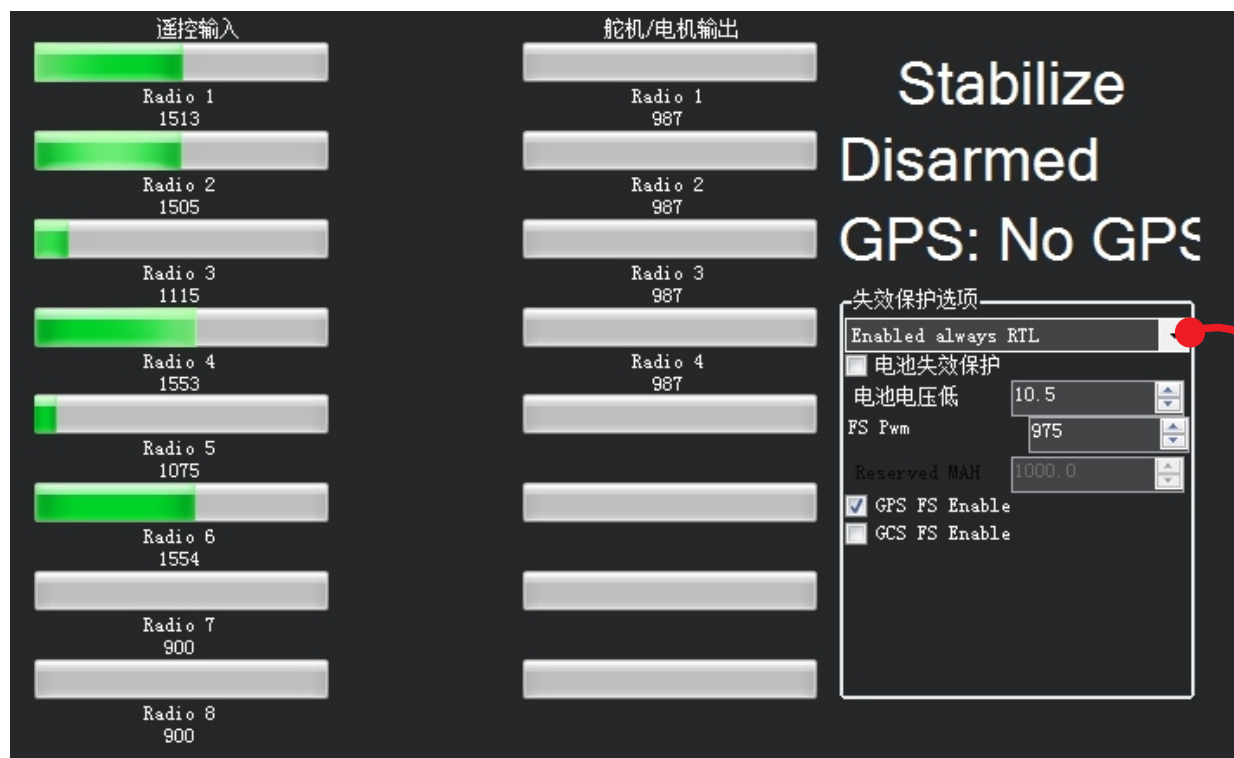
遥控输入

Radio 1
1513

Radio 2
1505

Radio 3
1115

Radio 4
1553

Radio 5
1075

Radio 6
1554

Radio 7
900

Radio 8
900

舵机/电机输出

Radio 1
987

Radio 2
987

Radio 3
987

Radio 4
987

Stabilize

Disarmed

GPS: No GPS

失效保护选项

Enabled always RTL

电池失效保护

电池电压低 10.5

FS Pwm 975

Reserved MAH 1000.0

GPS FS Enable

GCS FS Enable